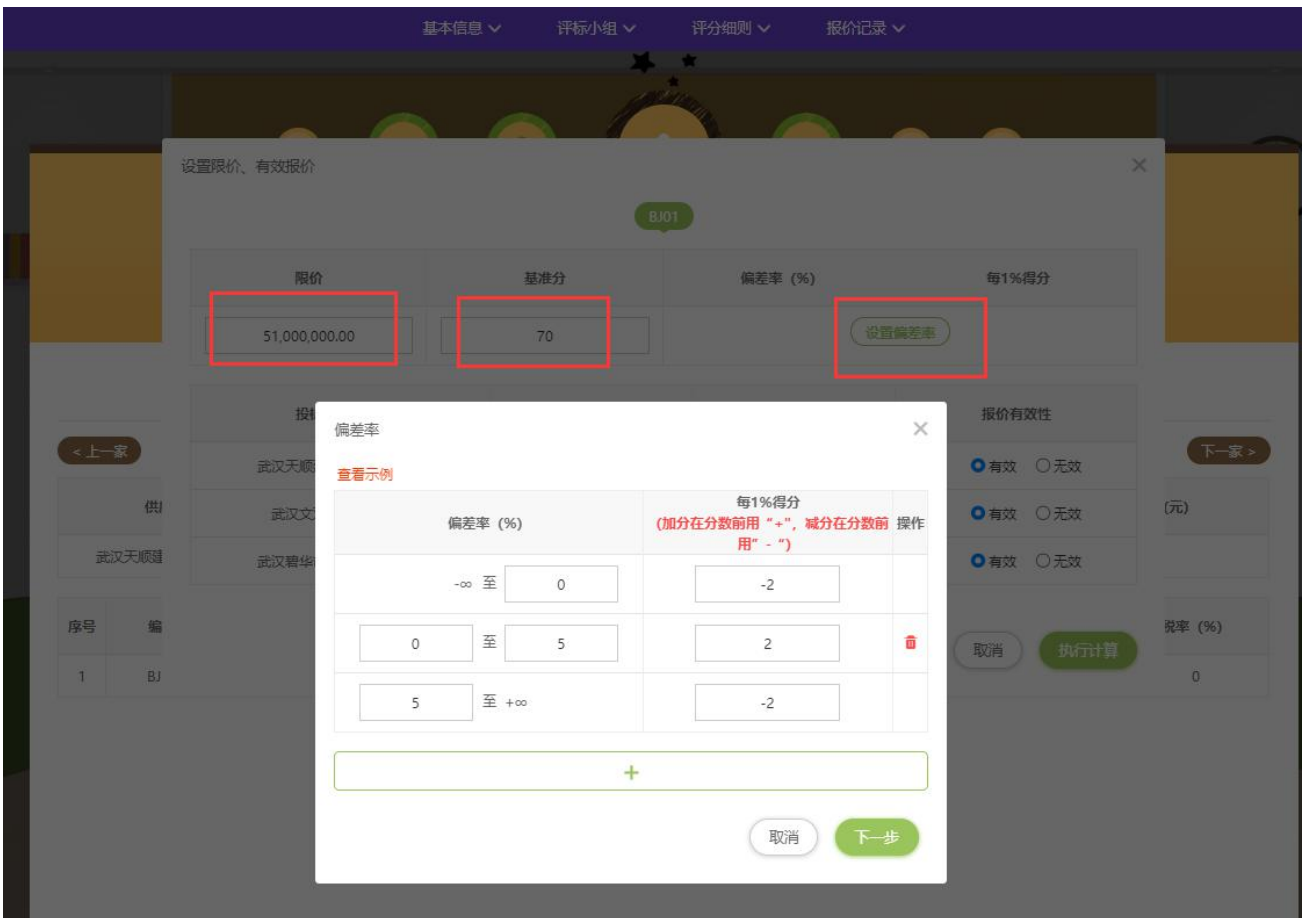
基本信息 ∨　评标小组 ∨　评分细则 ∨　报价记录 ∨

设置限价、有效报价

BJ01

| 限价 | 基准分 | 偏差率（%） | 每1%得分 |
|---|---|---|---|
| 51,000,000.00 | 70 | 设置偏差率 | |

投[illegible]　报价有效性

< 上一家　下一家 >

武汉天顺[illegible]　有效　无效
武汉文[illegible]　有效　无效
武汉碧华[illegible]　有效　无效

供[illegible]　(元)
武汉天顺建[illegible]

序号　编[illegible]　税率（%）
1　BJ　0

取消　执行计算

偏差率

查看示例

| 偏差率（%） | 每1%得分 (加分在分数前用“+”，减分在分数前用”-”) | 操作 |
|---|---|---|
| -∞ 至 0 | -2 | |
| 0 至 5 | 2 | |
| 5 至 +∞ | -2 | |

+

取消　下一步